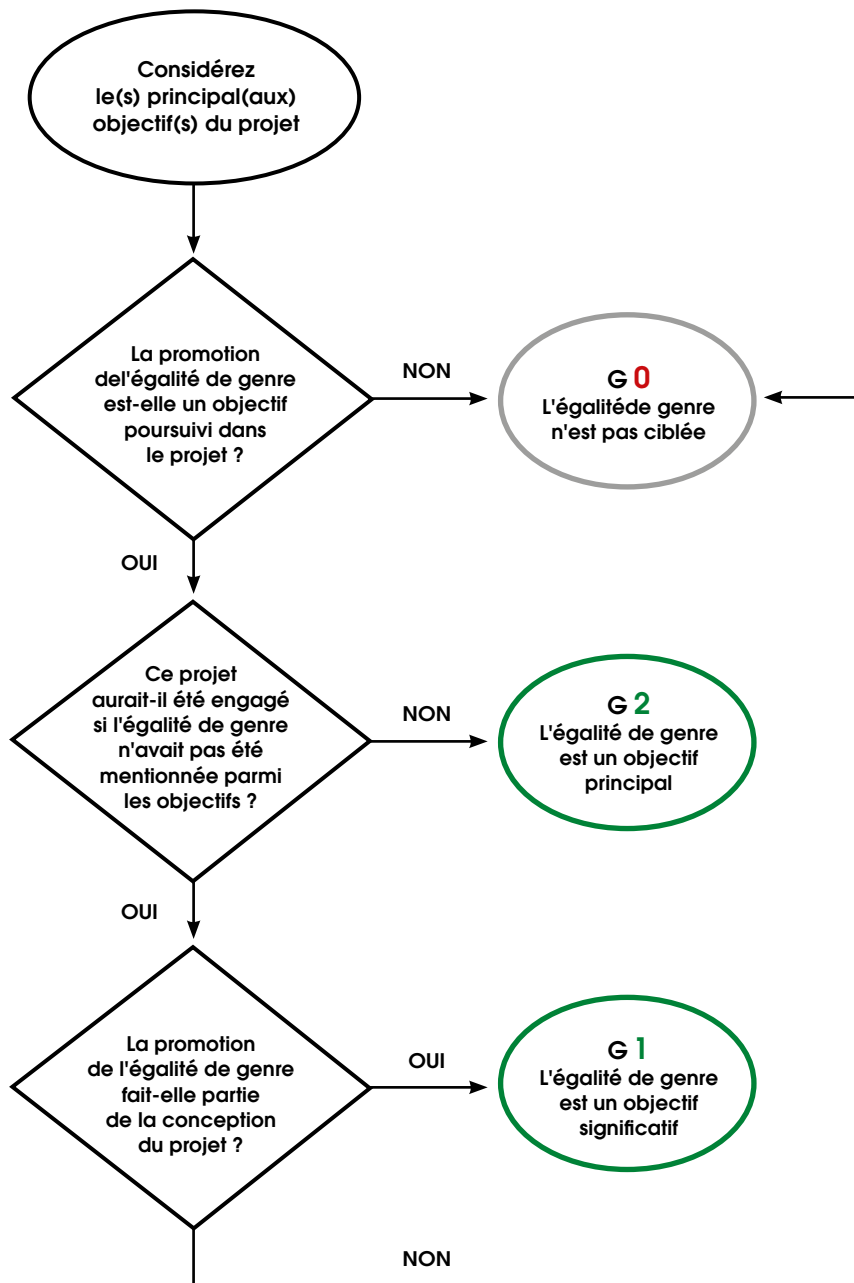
Considérez le(s) principal(aux) objectif(s) du projet

La promotion del'égalité de genre est-elle un objectif poursuivi dans le projet ?

NON

G 0
L'égalitéde genre n'est pas ciblée

OUI

Ce projet aurait-il été engagé si l'égalité de genre n'avait pas été mentionnée parmi les objectifs ?

NON

G 2
L'égalité de genre est un objectif principal

OUI

La promotion de l'égalité de genre fait-elle partie de la conception du projet ?

OUI

G 1
L'égalité de genre est un objectif significatif

NON